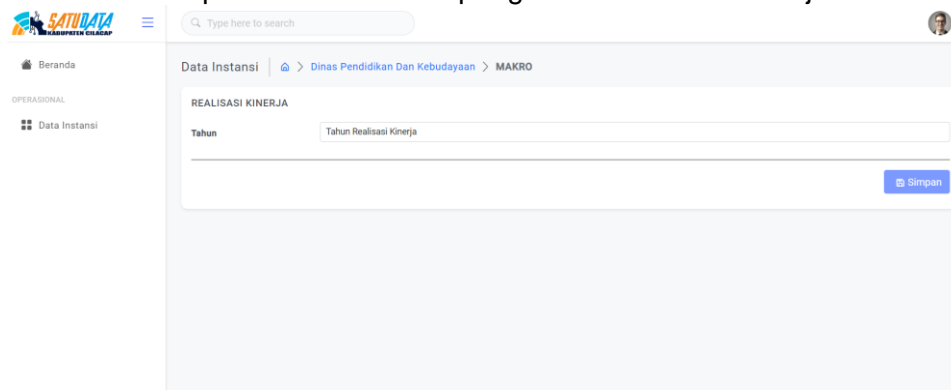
SATUDATA
KABUPATEN CILACAP

Type here to search

Beranda

OPERASIONAL

Data Instansi

Data Instansi > Dinas Pendidikan Dan Kebudayaan > MAKRO

REALISASI KINERJA

Tahun

Tahun Realisasi Kinerja

Simpan